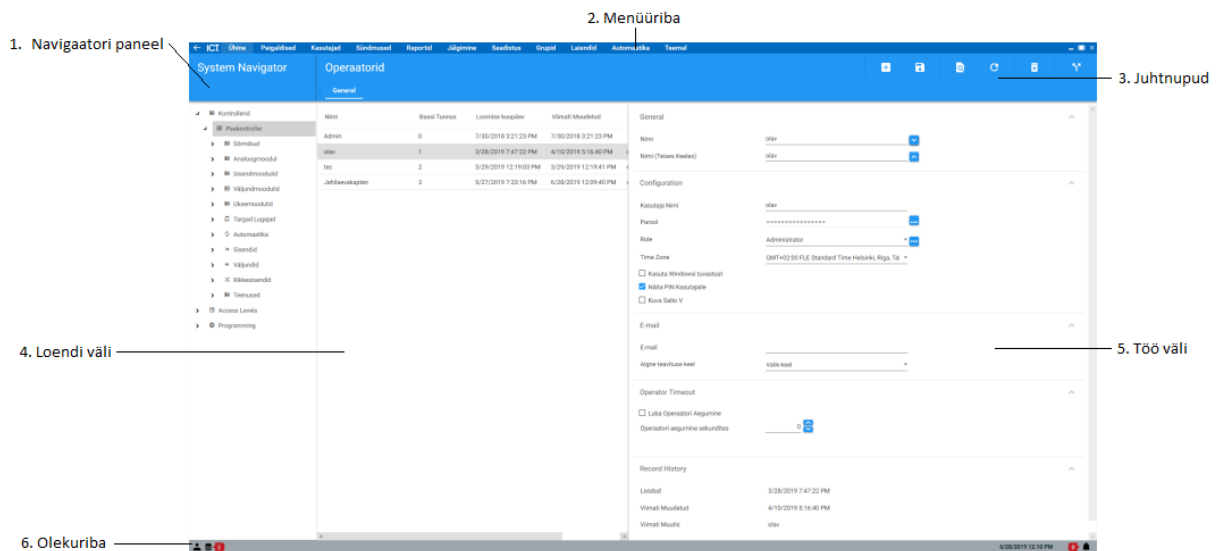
2. Menüüriba

1. Navigaatori paneel

ICT Ühine Paigaldised Kasutajad Sündmused Raportid Jälgimine Seadistus Grupid Laiendid Automaatika Teemal

System Navigator

Operaatorid

General

3. Juhtnupud

Kontrollerid
Peakontroller
Sõrmikud
Analoogmoodul
Isisendmoodulid
Väljundmoodulid
Uksemoodulid
Targad Lugejad
Automaatika
Sisendid
Väljundid
Rikkesisendid
Teenused
Access Levels
Programming

| Nimi | Baasi Tunnus | Loomise kuupäev | Viimati Muudetud |
|---|---|---|---|
| Admin | 0 | 7/30/2018 3:21:23 PM | 7/30/2018 3:21:23 PM |
| olav | 1 | 3/28/2019 7:47:22 PM | 4/10/2019 5:16:40 PM |
| tec | 2 | 3/29/2019 12:19:03 PM | 3/29/2019 12:19:41 PM |
| Jahilaevakapten | 3 | 5/27/2019 7:33:16 PM | 6/28/2019 12:09:40 PM |

General

Nimi olav
Nimi (Teises Keeles) olav

Configuration

Kasutaja Nimi olav
Parool ****************
Role Administrator
Time Zone GMT+02:00 FLE Standard Time Helsinki, Riga, Tal
Kasuta Windowsi tuvastust
Näita PIN Kasutajale
Kuva Salto V

E-mail

E-mail
Algne teavituse keel Vaikekeel

Operator Timeout

Luba Operaatori Aegumine
Operaatori aegumine sekundites 0

Record History

Loodud 3/28/2019 7:47:22 PM
Viimati Muudetud 4/10/2019 5:16:40 PM
Viimati Muutis olav

4. Loendi väli

5. Töö väli

6. Olekuriba

6/28/2019 12:10 PM